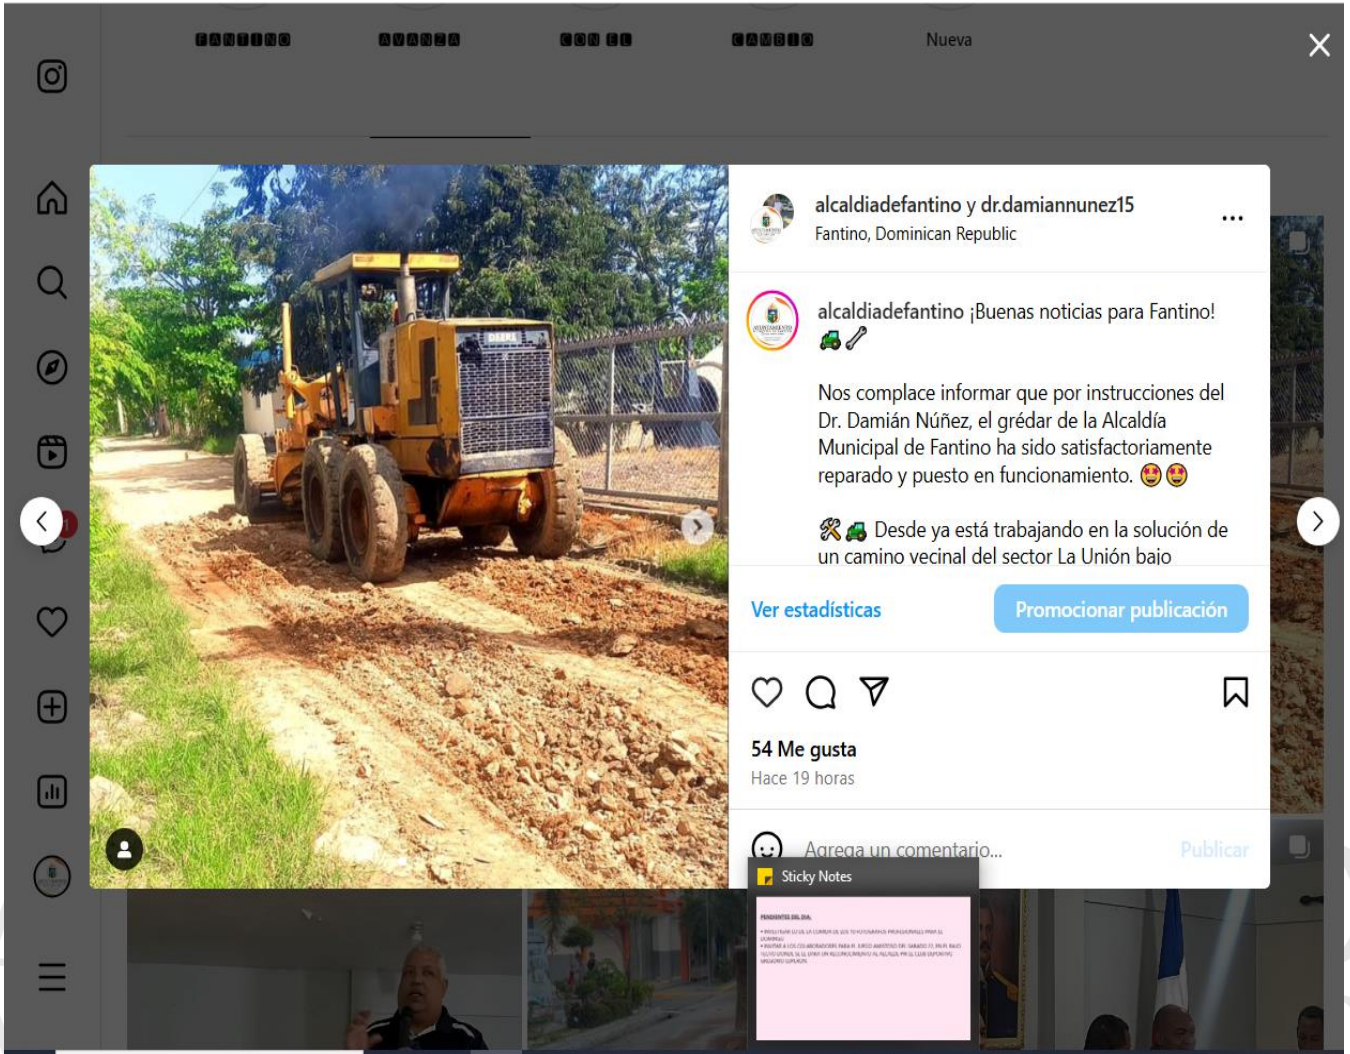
FANTINO AVANZA CON EL CAMBIO Nueva

alcaldiadefantino y dr.damiannunez15
Fantino, Dominican Republic

alcaldiadefantino ¡Buenas noticias para Fantino! 🚜🔧

Nos complace informar que por instrucciones del Dr. Damián Núñez, el grédar de la Alcaldía Municipal de Fantino ha sido satisfactoriamente reparado y puesto en funcionamiento. 😍😍

🛠🚜 Desde ya está trabajando en la solución de un camino vecinal del sector La Unión bajo

Ver estadísticas
Promocionar publicación

54 Me gusta
Hace 19 horas

Agrega un comentario...
Publicar

Sticky Notes
PENDIENTES DEL DIA:
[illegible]